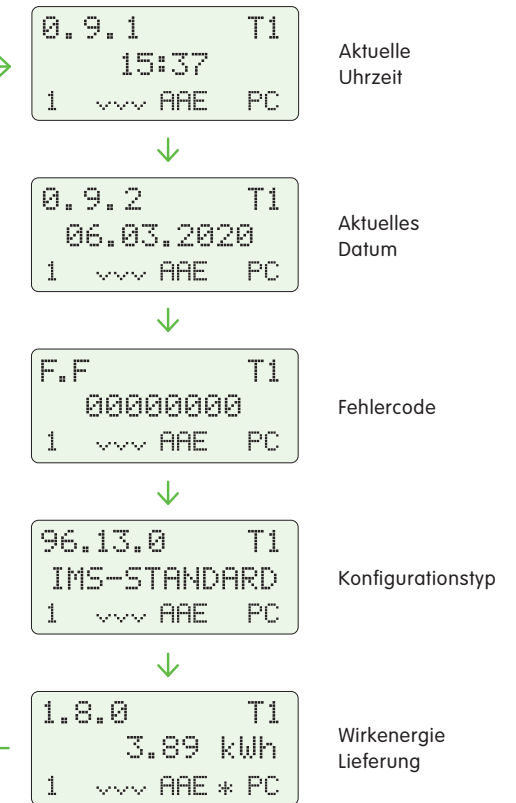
0.9.1 T1
15:37
1 ⌄⌄⌄ AAE PC

Aktuelle Uhrzeit

0.9.2 T1
06.03.2020
1 ⌄⌄⌄ AAE PC

Aktuelles Datum

F.F T1
00000000
1 ⌄⌄⌄ AAE PC

Fehlercode

96.13.0 T1
IMS-STANDARD
1 ⌄⌄⌄ AAE PC

Konfigurationstyp

1.8.0 T1
3.89 kWh
1 ⌄⌄⌄ AAE * PC

Wirkenergie Lieferung